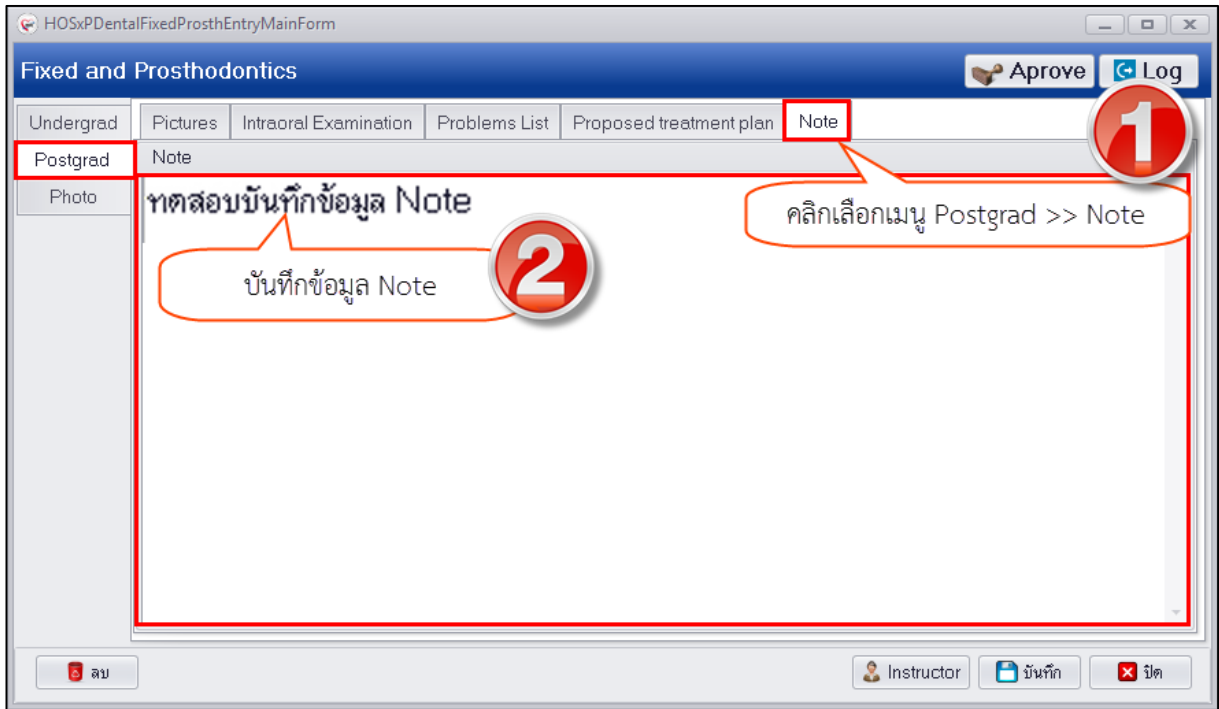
HOSxPDentalFixedProsthEntryMainForm

Fixed and Prosthodontics

Aprove Log

Undergrad
Postgrad
Photo

Pictures | Intraoral Examination | Problems List | Proposed treatment plan | Note

Note

ทดสอบบันทึกข้อมูล Note

1

คลิกเลือกเมนู Postgrad >> Note

บันทึกข้อมูล Note

2

ลบ

Instructor บันทึก ปิด